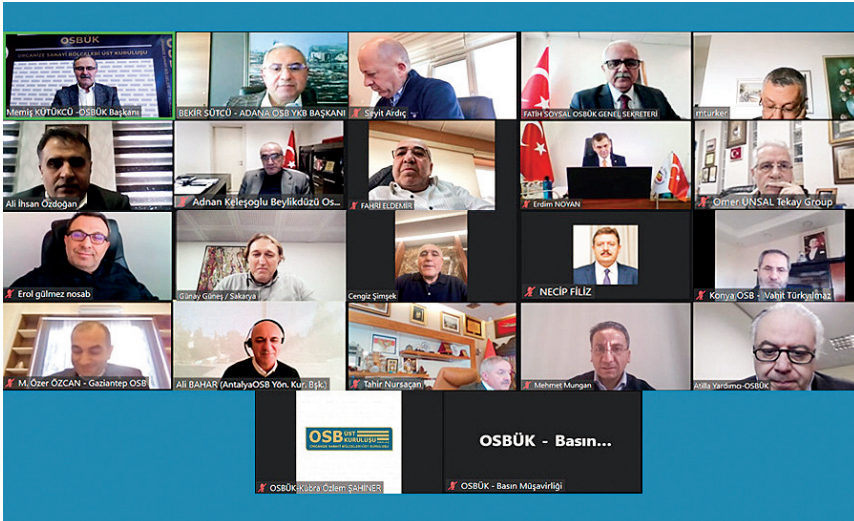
OSBÜK
ORGANİZE SANAYİ BÖLGELERİ ÜST KURULUŞU
Memiş KÜTÜKCÜ - OSBÜK Başkanı

BEKİR SÜTCÜ - ADANA OSB YKB BAŞKANI

Seyit Ardıç

FATİH SOYSAL OSBÜK GENEL SEKRETERİ

mturker

Ali İhsan Özdoğan

Adnan Keleşoglu Beylikdüzü Os...

FAHRİ ELDEMİR

Erdim NOYAN

Ömer ÜNSAL Tekay Group

Erol gülmez nosab

Günay Güneş / Sakarya

Cengiz Şimşek

NECİP FİLİZ

Konya OSB - Vahit Türkyılmaz

M. Özer ÖZCAN - Gaziantep OSB

Ali BAHAR (AntalyaOSB Yön. Kur. Bşk.)

Tahir Nursaçan

Mehmet Mungan

Atilla Yardımcı-OSBÜK

OSB ÜST KURULUŞU
ORGANİZE SANAYİ BÖLGELERİ ÜST KURULUŞU
OSBÜK-Kübra Özlem ŞAHİNER

OSBÜK - Basın...
OSBÜK - Basın Müşavirliği